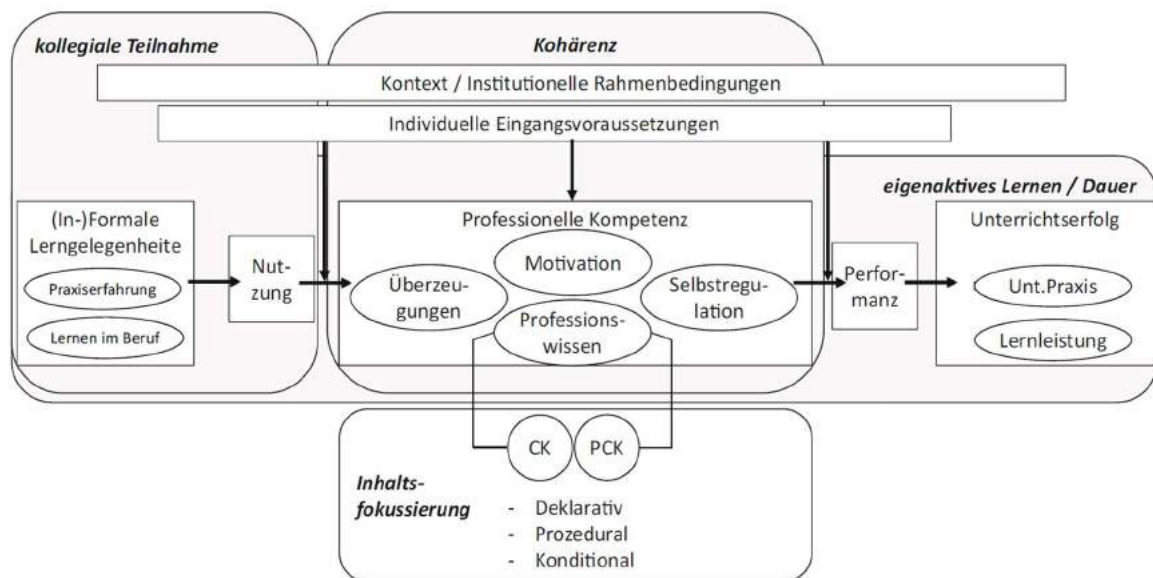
kollegiale Teilnahme

Kohärenz

Kontext / Institutionelle Rahmenbedingungen

Individuelle Eingangsvoraussetzungen

eigenaktives Lernen / Dauer

(In-)Formale Lerngelegenheite

Praxiserfahrung

Lernen im Beruf

Nutzung

Professionelle Kompetenz

Motivation

Überzeugungen

Selbstregulation

Professionswissen

Performanz

Unterrichtserfolg

Unt.Praxis

Lernleistung

CK

PCK

Inhaltsfokussierung

- Deklarativ
- Prozedural
- Konditional